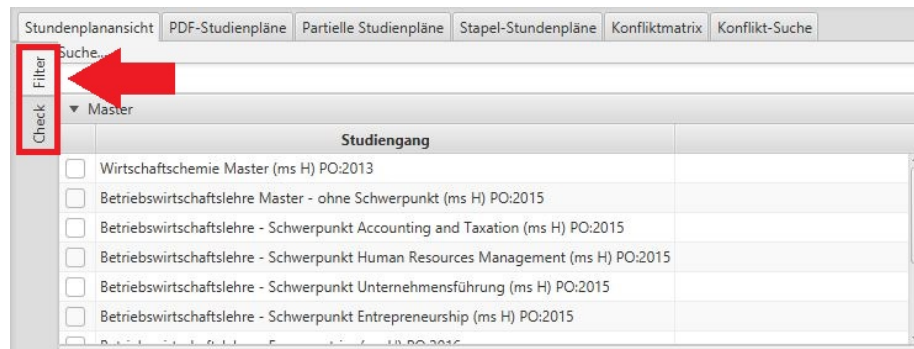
Stundenplanansicht | PDF-Studienpläne | Partielle Studienpläne | Stapel-Stundenpläne | Konfliktmatrix | Konflikt-Suche

Filter

Check

Suche...

▼ Master

Studiengang

Wirtschaftschemie Master (ms H) PO:2013

Betriebswirtschaftslehre Master - ohne Schwerpunkt (ms H) PO:2015

Betriebswirtschaftslehre - Schwerpunkt Accounting and Taxation (ms H) PO:2015

Betriebswirtschaftslehre - Schwerpunkt Human Resources Management (ms H) PO:2015

Betriebswirtschaftslehre - Schwerpunkt Unternehmensführung (ms H) PO:2015

Betriebswirtschaftslehre - Schwerpunkt Entrepreneurship (ms H) PO:2015

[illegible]